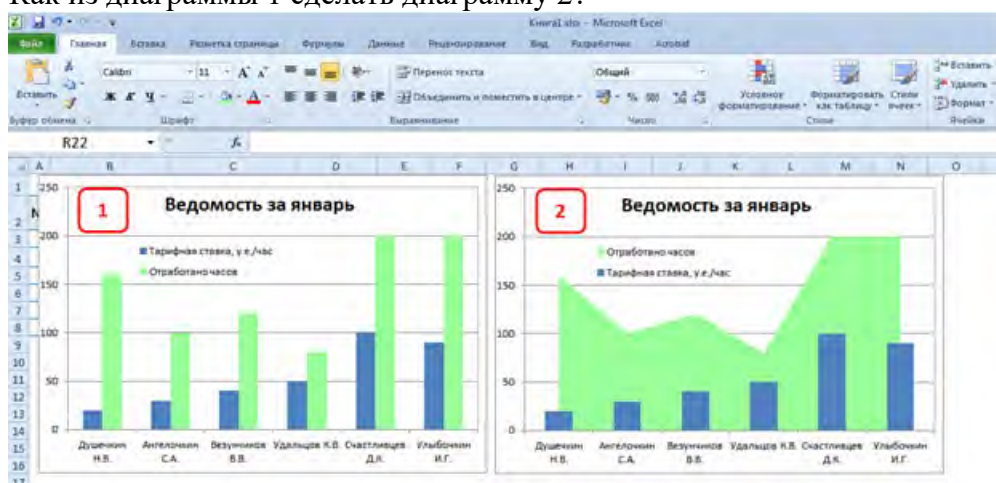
Как из диаграммы 1 сделать диаграмму 2?

Книга1.xlsx - Microsoft Excel

Файл Главная Вставка Разметка страницы Формулы Данные Рецензирование Вид Разработчик Acrobat

Вставить Calibri 11 A A Перенос текста Общий Условное форматирование Форматировать как таблицу Стили ячеек Вставить Удалить Формат

Буфер обмена Шрифт Выравнивание Объединить и поместить в центре Число Стили Ячейки

R22 $f_x$

A B C D E F G H I J K L M N O

1 Ведомость за январь

250 200 150 100 50 0

Тарифная ставка, у.е./час
Отработано часов

Душечкин Н.В. Ангелочкин С.А. Везунчиков В.В. Удальцов К.В. Счастливцев Д.Я. Улыбочкин И.Г.

2 Ведомость за январь

250 200 150 100 50 0

Отработано часов
Тарифная ставка, у.е./час

Душечкин Н.В. Ангелочкин С.А. Везунчиков В.В. Удальцов К.В. Счастливцев Д.Я. Улыбочкин И.Г.

1 2 3 4 5 6 7 8 9 10 11 12 13 14 15 16 17